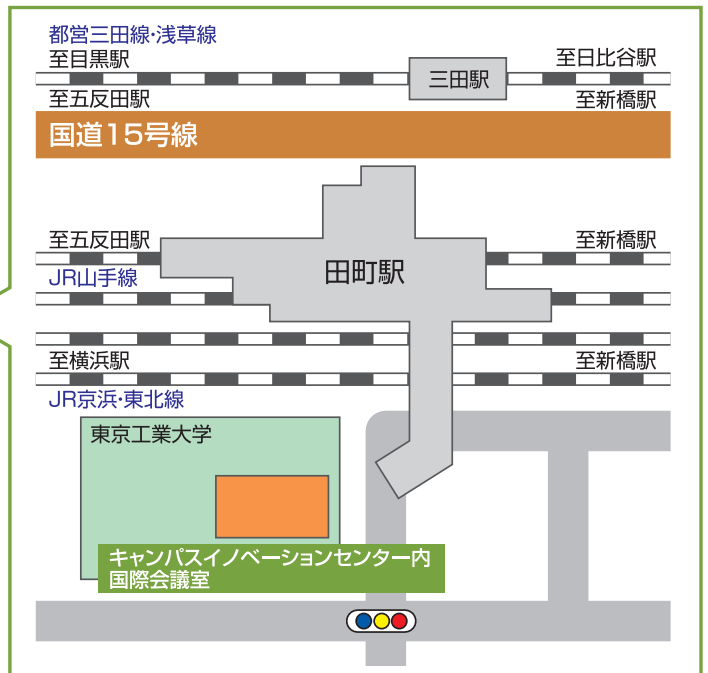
都営三田線･浅草線
至目黒駅
至日比谷駅
三田駅
至五反田駅
至新橋駅
国道15号線
至五反田駅
至新橋駅
田町駅
JR山手線
至横浜駅
至新橋駅
JR京浜･東北線
東京工業大学
キャンパスイノベーションセンター内
国際会議室